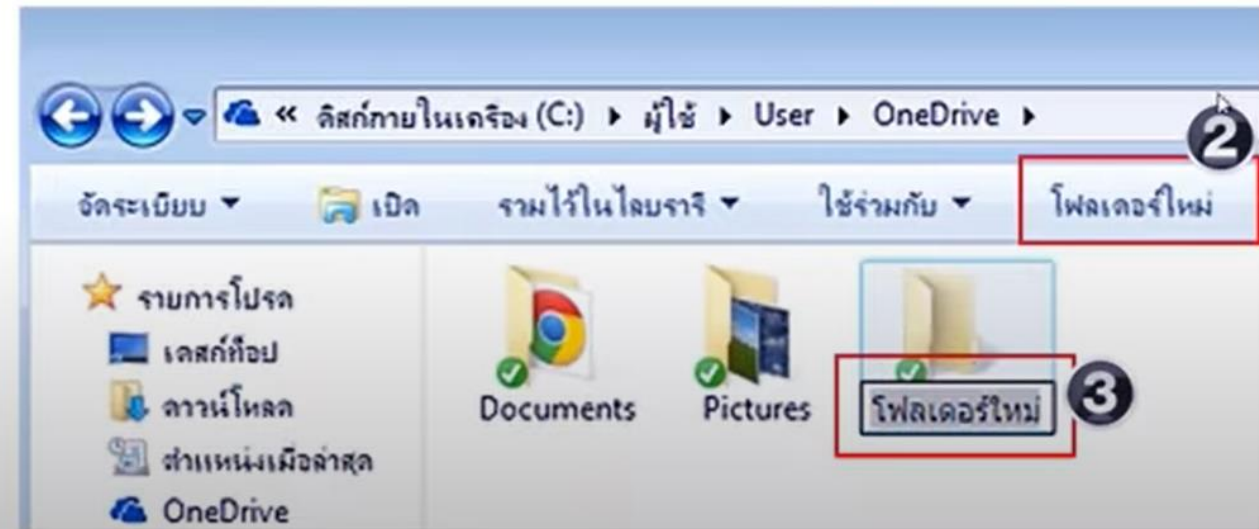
« ดิสก์ภายในเครื่อง (C:) ▸ ผู้ใช้ ▸ User ▸ OneDrive ▸

2

จัดระเบียบ ▾ เปิด รวมไว้ในไลบรารี ▾ ใช้ร่วมกับ ▾ โฟลเดอร์ใหม่

รายการโปรด
เดสก์ท็อป
ดาวน์โหลด
ตำแหน่งเมื่อล่าสุด
OneDrive

Documents
Pictures
โฟลเดอร์ใหม่

3